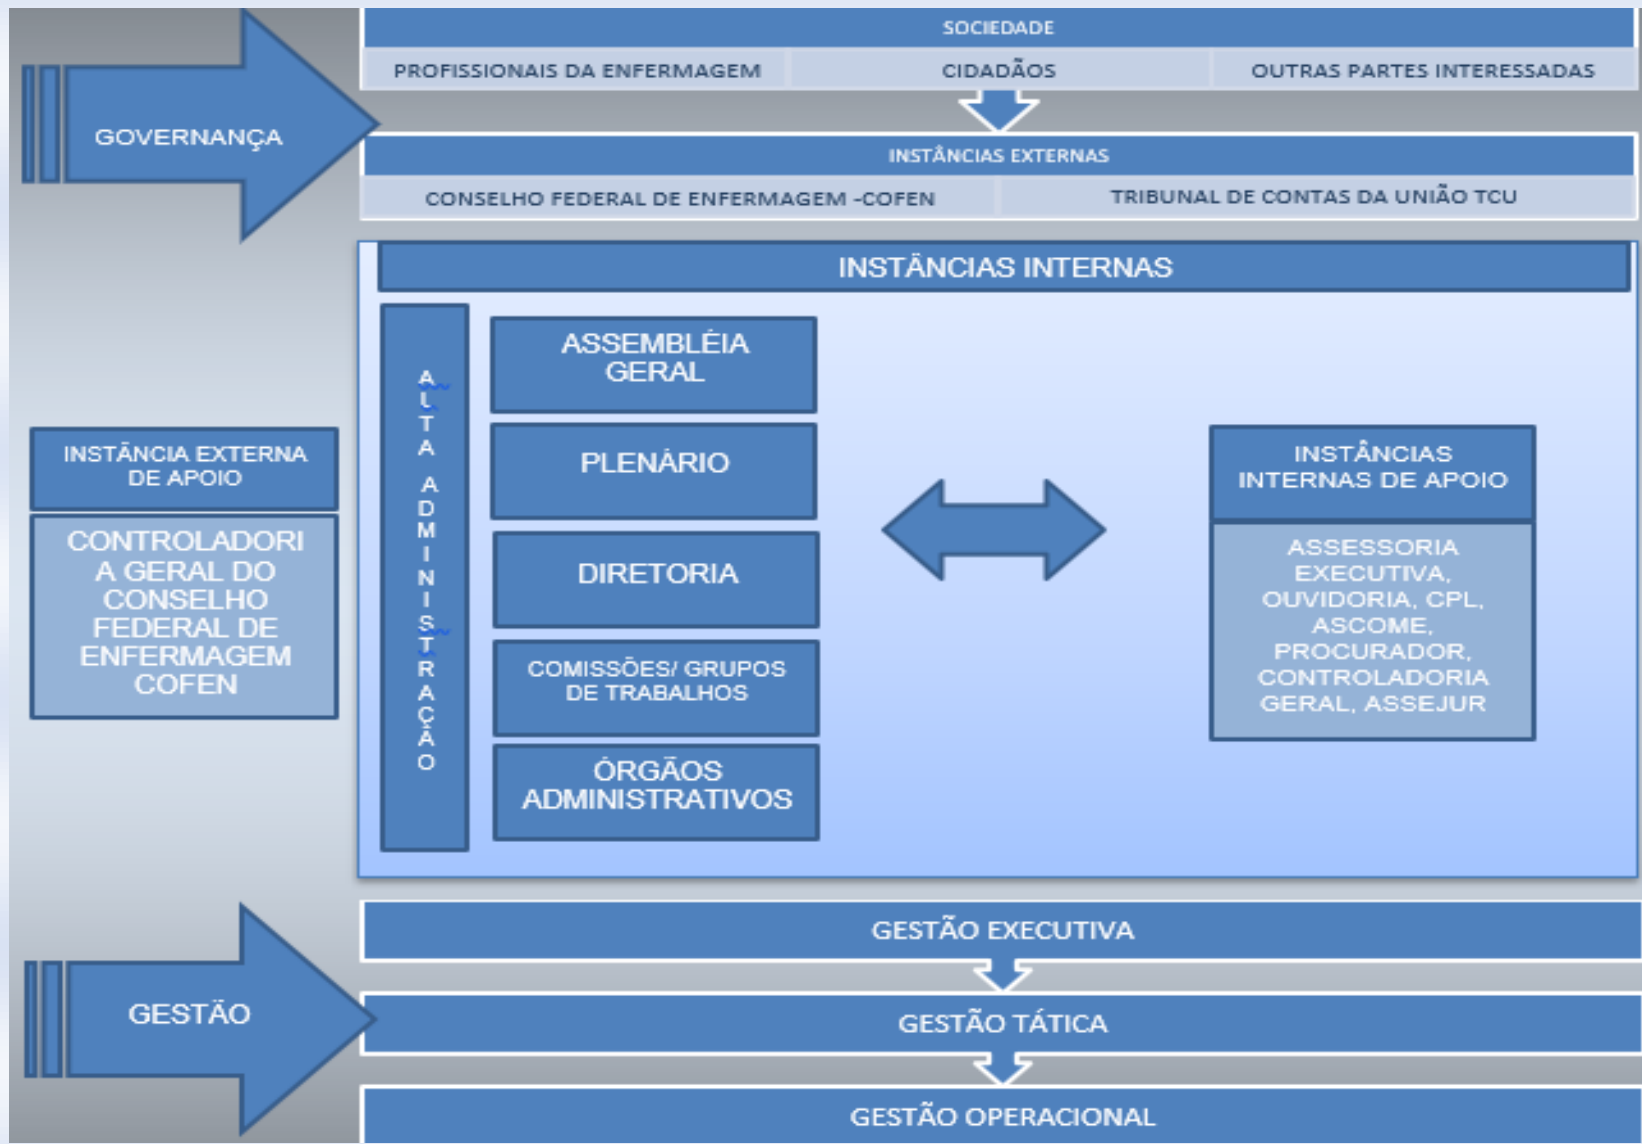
GOVERNANÇA

SOCIEDADE

| PROFISSIONAIS DA ENFERMAGEM | CIDADÃOS | OUTRAS PARTES INTERESSADAS |
|---|---|---|

INSTÂNCIAS EXTERNAS

| CONSELHO FEDERAL DE ENFERMAGEM -COFEN | TRIBUNAL DE CONTAS DA UNIÃO TCU |
|---|---|

INSTÂNCIA EXTERNA DE APOIO

CONTROLADORIA GERAL DO CONSELHO FEDERAL DE ENFERMAGEM COFEN

INSTÂNCIAS INTERNAS

ALTA ADMINISTRAÇÃO

ASSEMBLÉIA GERAL

PLENÁRIO

DIRETORIA

COMISSÕES/ GRUPOS DE TRABALHOS

ÓRGÃOS ADMINISTRATIVOS

INSTÂNCIAS INTERNAS DE APOIO

ASSESSORIA EXECUTIVA, OUVIDORIA, CPL, ASCOME, PROCURADOR, CONTROLADORIA GERAL, ASSEJUR

GESTÃO

GESTÃO EXECUTIVA

GESTÃO TÁTICA

GESTÃO OPERACIONAL